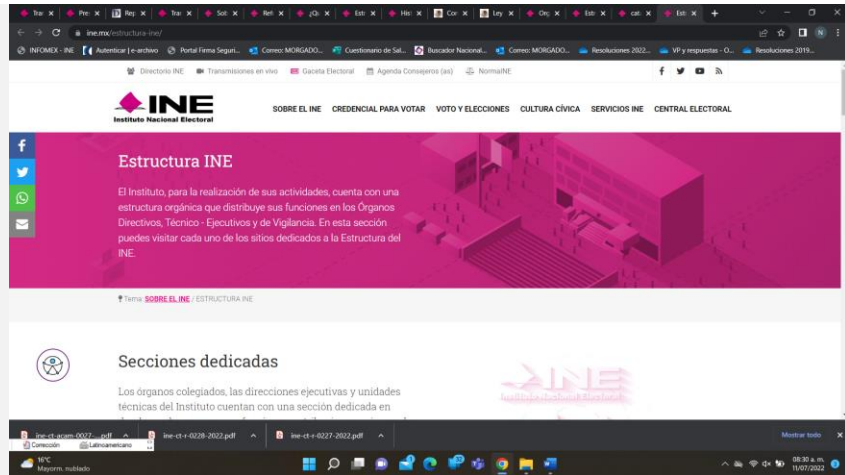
Tra: × | Pre: × | Re: × | Tra: × | Sol: × | Ref: × | ¿Qu: × | Est: × | His: × | Cor × | Ley × | Org × | Estr × | cat. × | Est: × | +

ine.mx/estructura-ine/

INFOMEX - INE | Autenticar | e-archivo | Portal Firma Seguri... | Correo: MORGADO... | Cuestionario de Sal... | Buscador Nacional... | Correo: MORGADO... | Resoluciones 2022... | VP y respuestas - O... | Resoluciones 2019...

Directorio INE | Transmisiones en vivo | Gaceta Electoral | Agenda Consejeros (as) | NormaINE

INE
Instituto Nacional Electoral

SOBRE EL INE | CREDENCIAL PARA VOTAR | VOTO Y ELECCIONES | CULTURA CÍVICA | SERVICIOS INE | CENTRAL ELECTORAL

Estructura INE

El Instituto, para la realización de sus actividades, cuenta con una estructura orgánica que distribuye sus funciones en los Órganos Directivos, Técnico - Ejecutivos y de Vigilancia. En esta sección puedes visitar cada uno de los sitios dedicados a la Estructura del INE.

Tema: SOBRE EL INE / ESTRUCTURA INE

Secciones dedicadas

Los órganos colegiados, las direcciones ejecutivas y unidades técnicas del Instituto cuentan con una sección dedicada en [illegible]

INE
Instituto Nacional Electoral

ine-ct-acam-0027-....pdf ^ | ine-ct-r-0228-2022.pdf ^ | ine-ct-r-0227-2022.pdf ^ | Mostrar todo ×
Corrección | Latinoamericano

16°C
Mayorm. nublado

08:30 a. m.
11/07/2022